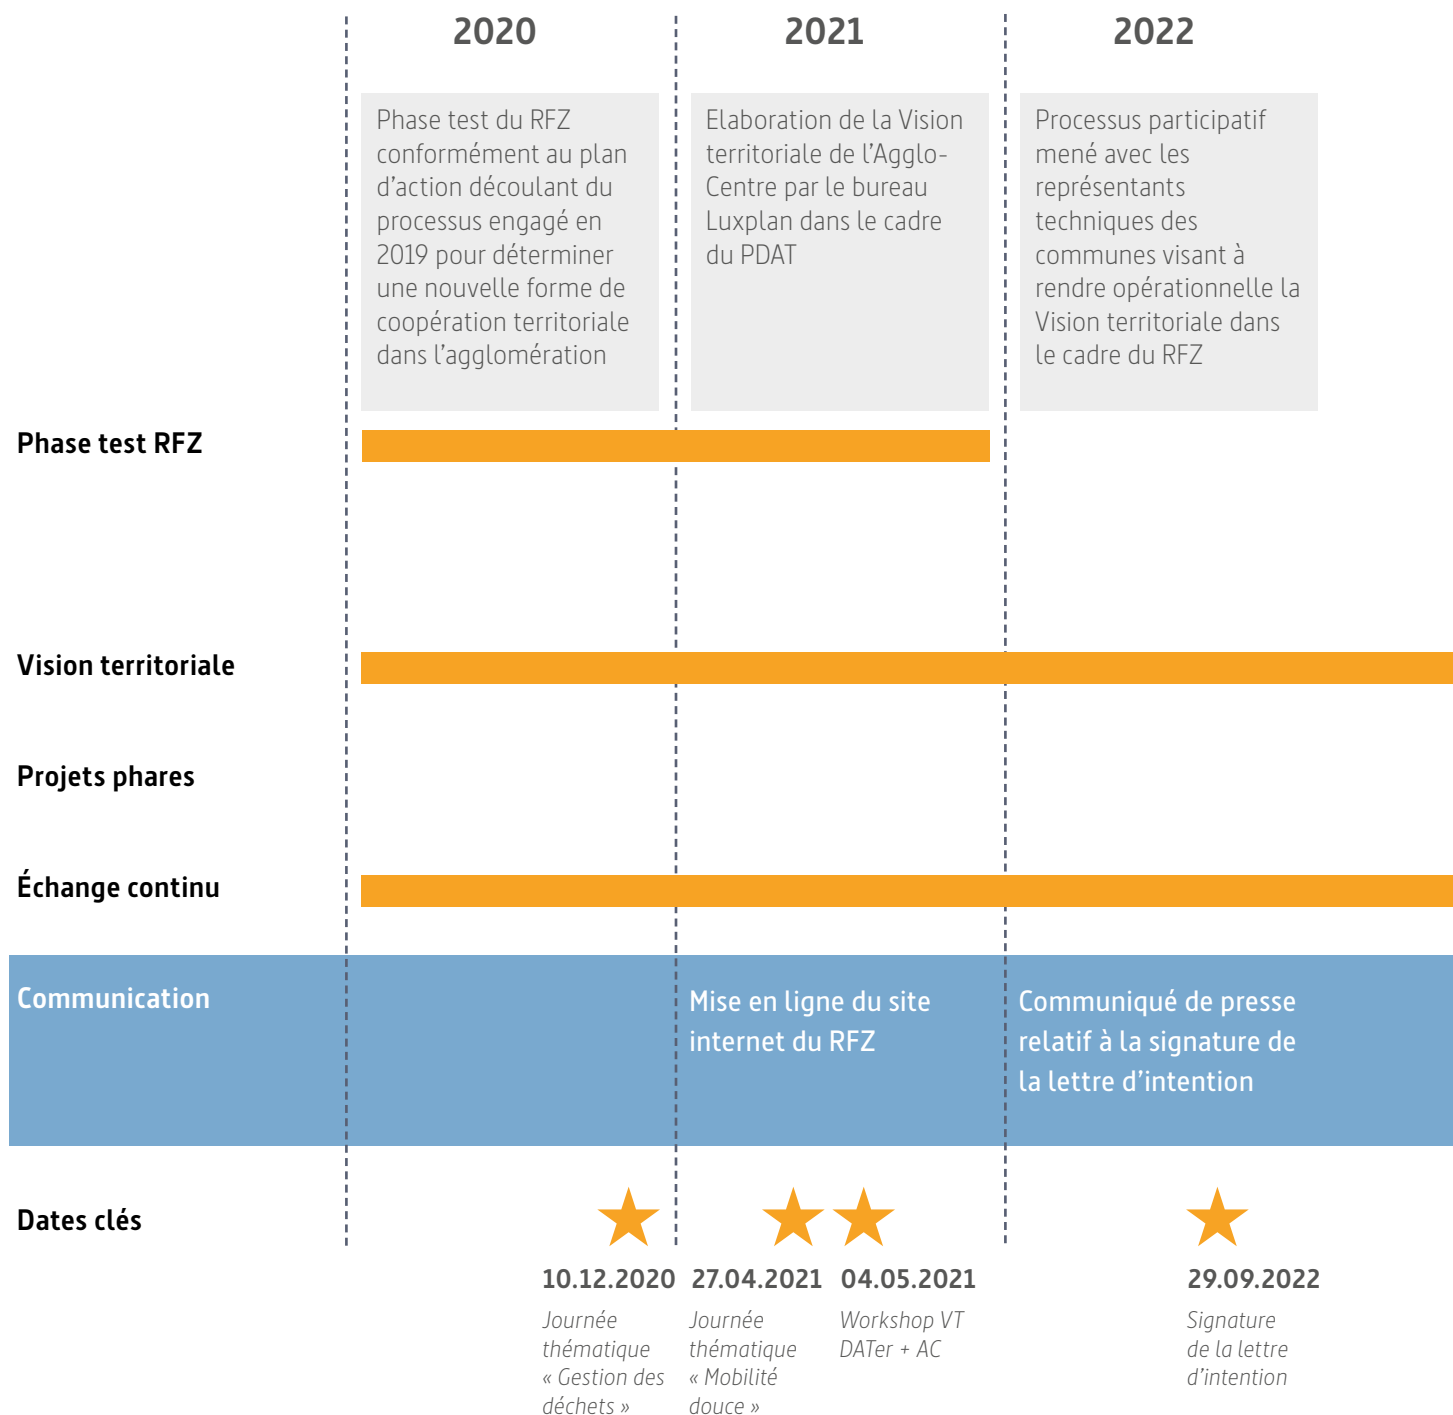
2020

2021

2022

Phase test du RFZ conformément au plan d’action découlant du processus engagé en 2019 pour déterminer une nouvelle forme de coopération territoriale dans l’agglomération

Elaboration de la Vision territoriale de l’Agglo-Centre par le bureau Luxplan dans le cadre du PDAT

Processus participatif mené avec les représentants techniques des communes visant à rendre opérationnelle la Vision territoriale dans le cadre du RFZ

Phase test RFZ

Vision territoriale

Projets phares

Échange continu

Communication

Mise en ligne du site internet du RFZ

Communiqué de presse relatif à la signature de la lettre d’intention

Dates clés

10.12.2020
Journée thématique « Gestion des déchets »

27.04.2021
Journée thématique « Mobilité douce »

04.05.2021
Workshop VT DATer + AC

29.09.2022
Signature de la lettre d’intention